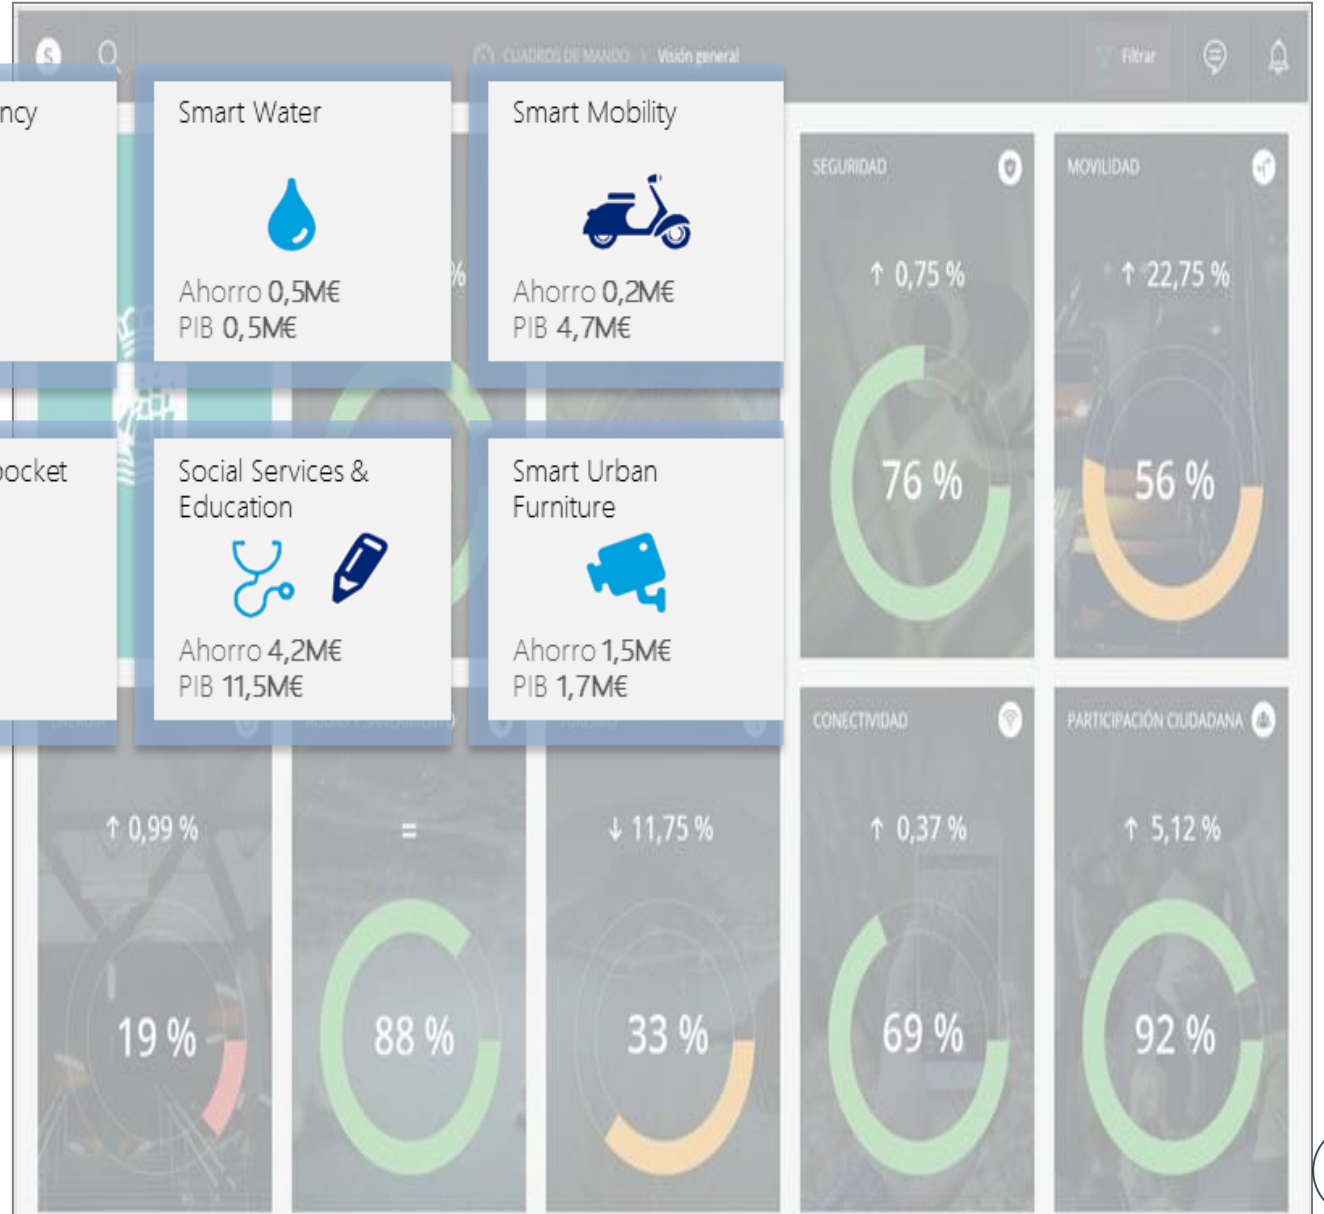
CUADROS DE MANDO > Visión general

Filtrar

ncy

Smart Water

Ahorro 0,5M€
PIB 0,5M€

Smart Mobility

Ahorro 0,2M€
PIB 4,7M€

SEGURIDAD

↑ 0,75 %

76 %

MOVILIDAD

↑ 22,75 %

56 %

pocket

Social Services & Education

Ahorro 4,2M€
PIB 11,5M€

Smart Urban Furniture

Ahorro 1,5M€
PIB 1,7M€

CONECTIVIDAD

↑ 0,37 %

69 %

PARTICIPACIÓN CIUDADANA

↑ 5,12 %

92 %

↑ 0,99 %

19 %

=

88 %

↓ 11,75 %

33 %